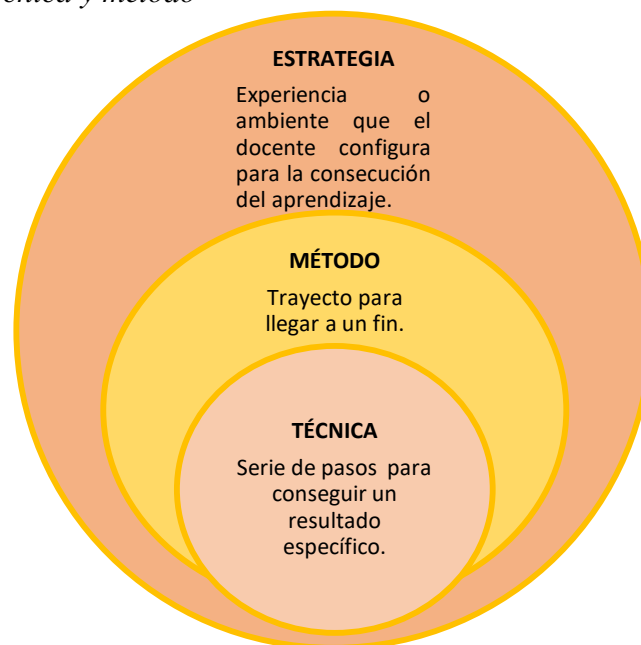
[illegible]nica y método

ESTRATEGIA

Experiencia o ambiente que el docente configura para la consecución del aprendizaje.

MÉTODO

Trayecto para llegar a un fin.

TÉCNICA

Serie de pasos para conseguir un resultado específico.